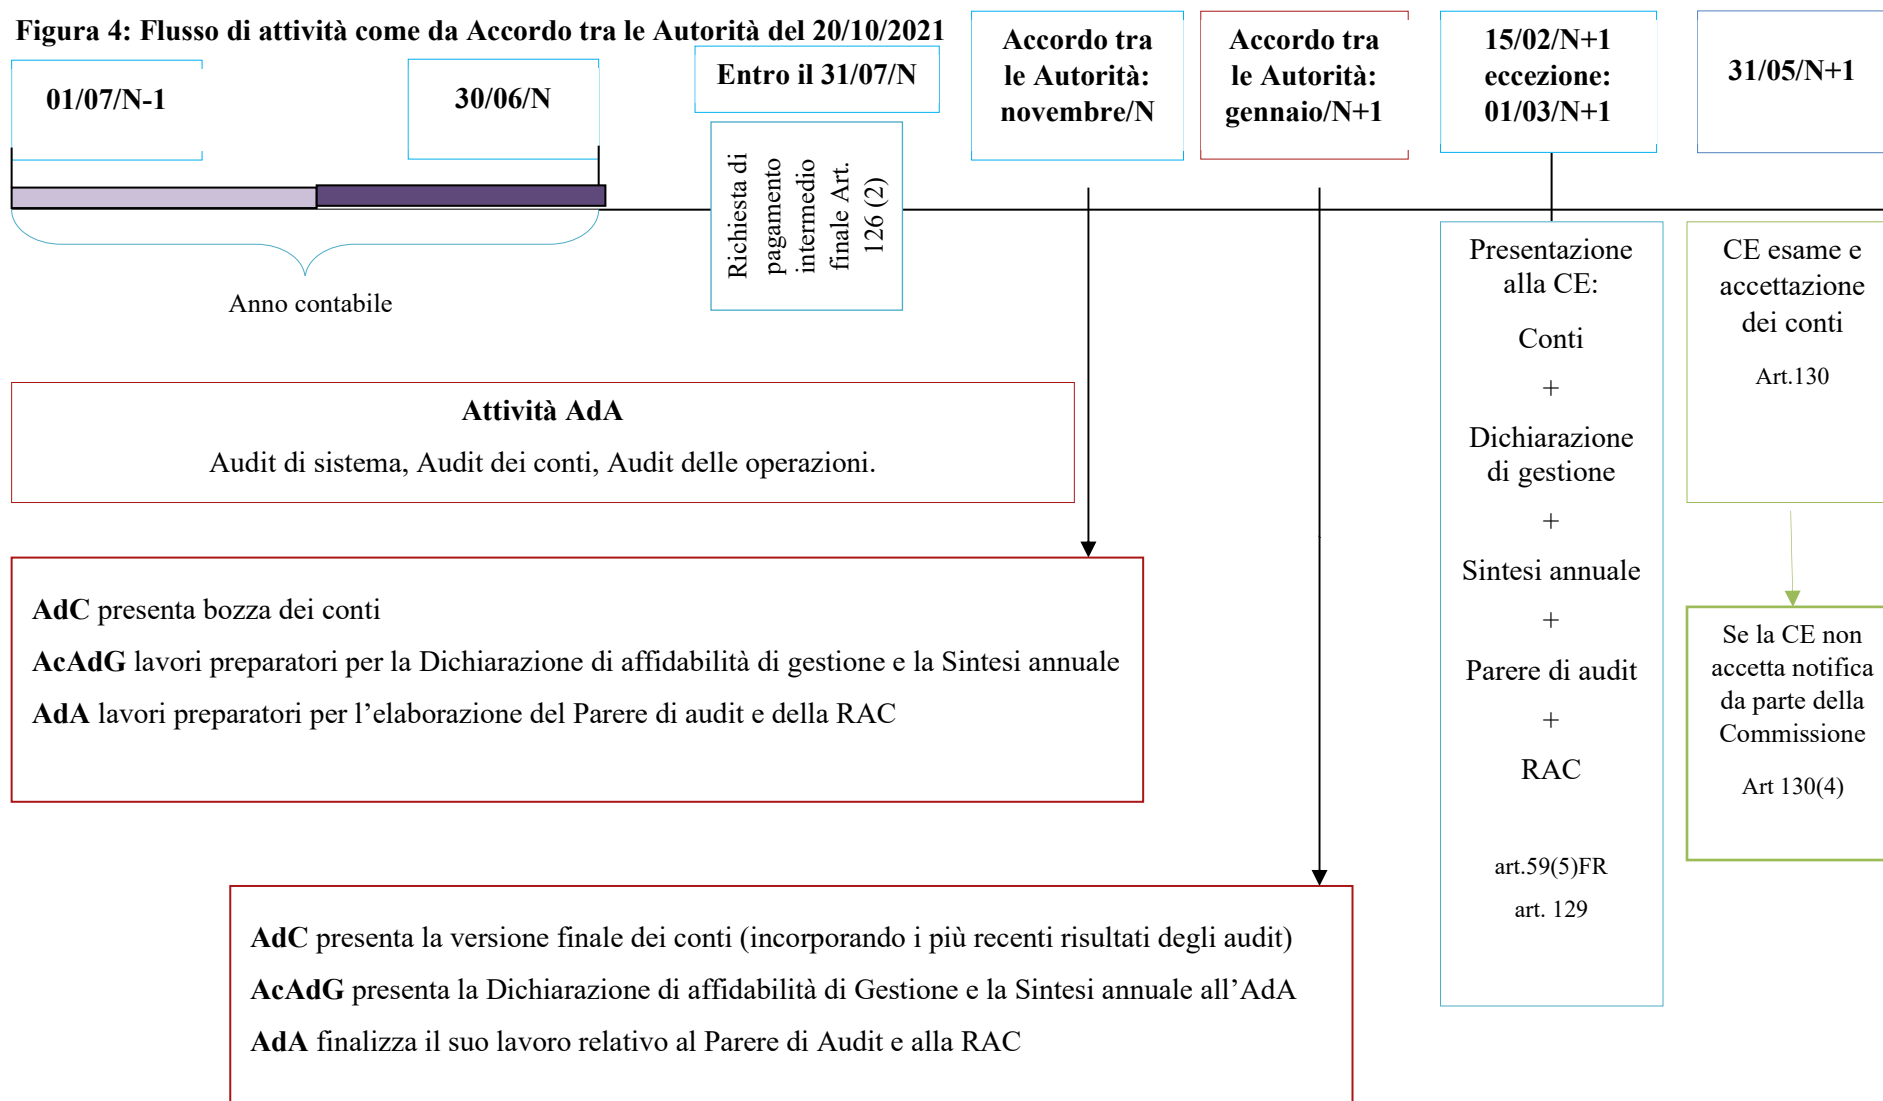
Figura 4: Flusso di attività come da Accordo tra le Autorità del 20/10/2021

01/07/N-1

30/06/N

Entro il 31/07/N

Accordo tra le Autorità: novembre/N

Accordo tra le Autorità: gennaio/N+1

15/02/N+1 eccezione: 01/03/N+1

31/05/N+1

Richiesta di pagamento intermedio finale Art. 126 (2)

Anno contabile

Presentazione alla CE:

Conti

+

Dichiarazione di gestione

+

Sintesi annuale

+

Parere di audit

+

RAC

art.59(5)FR

art. 129

CE esame e accettazione dei conti

Art.130

Se la CE non accetta notifica da parte della Commissione

Art 130(4)

**Attività AdA**

Audit di sistema, Audit dei conti, Audit delle operazioni.

**AdC** presenta bozza dei conti

**AcAdG** lavori preparatori per la Dichiarazione di affidabilità di gestione e la Sintesi annuale

**AdA** lavori preparatori per l'elaborazione del Parere di audit e della RAC

**AdC** presenta la versione finale dei conti (incorporando i più recenti risultati degli audit)

**AcAdG** presenta la Dichiarazione di affidabilità di Gestione e la Sintesi annuale all'AdA

**AdA** finalizza il suo lavoro relativo al Parere di Audit e alla RAC